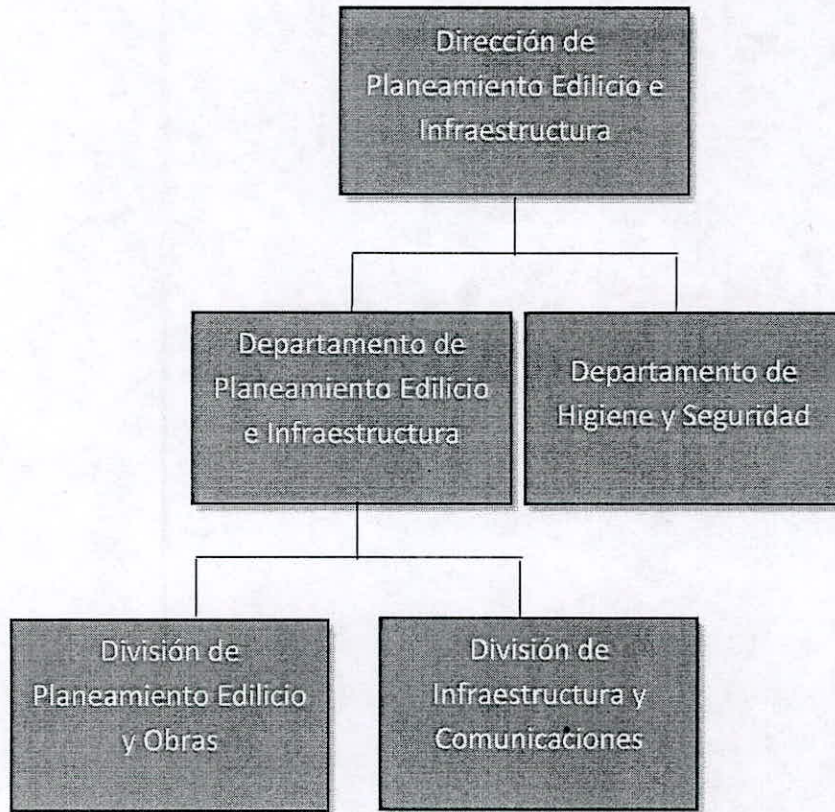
Dirección de Planeamiento Edilicio e Infraestructura

Departamento de Planeamiento Edilicio e Infraestructura

Departamento de Higiene y Seguridad

División de Planeamiento Edilicio y Obras

División de Infraestructura y Comunicaciones